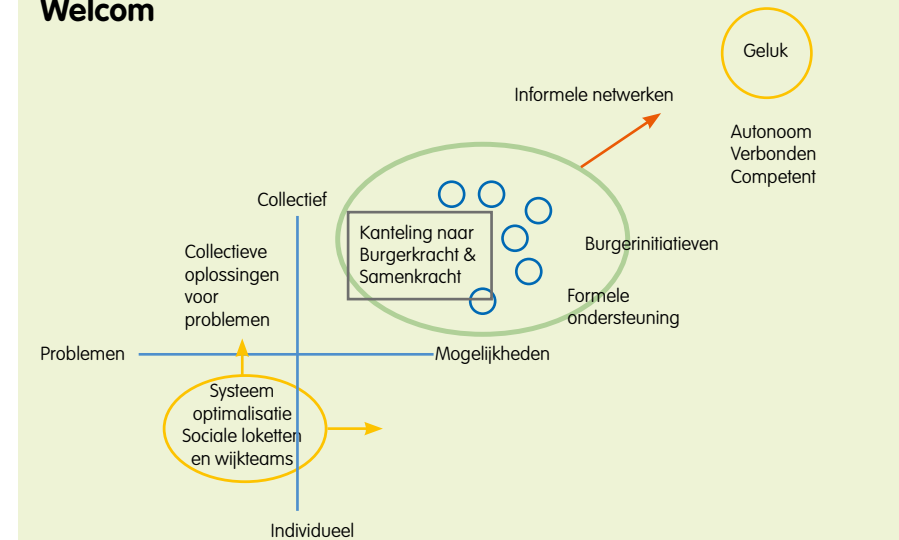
Welcom

Geluk

Informele netwerken

Autonoom
Verbonden
Competent

Collectief

Kanteling naar Burgerkracht & Samenkracht

Burgerinitiatieven

Collectieve oplossingen voor problemen

Formele ondersteuning

Problemen

Mogelijkheden

Systeem optimalisatie Sociale loketten en wijkteams

Individueel